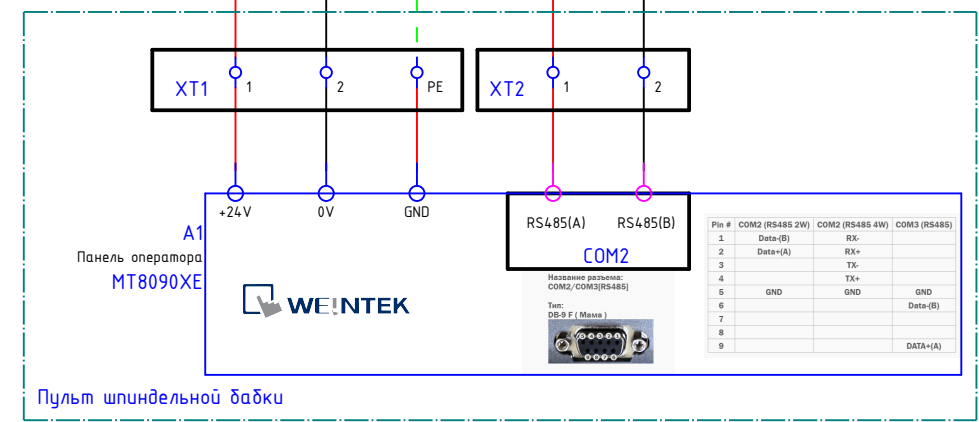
XT1
1
2
PE
XT2
1
2
+24V
0V
GND
RS485(A)
RS485(B)
COM2
A1
Панель оператора
MT8090XE
WEINTEK
Название разъема:
COM2/COM3[RS485]
Тип:
DB-9 F ( Мама )

| Pin # | COM2 (RS485 2W) | COM2 (RS485 4W) | COM3 (RS485) |
|---|---|---|---|
| 1 | Data-(B) | RX- | |
| 2 | Data+(A) | RX+ | |
| 3 | | TX- | |
| 4 | | TX+ | |
| 5 | GND | GND | GND |
| 6 | | | Data-(B) |
| 7 | | | |
| 8 | | | |
| 9 | | | DATA+(A) |

Пульт шпиндельной бабки